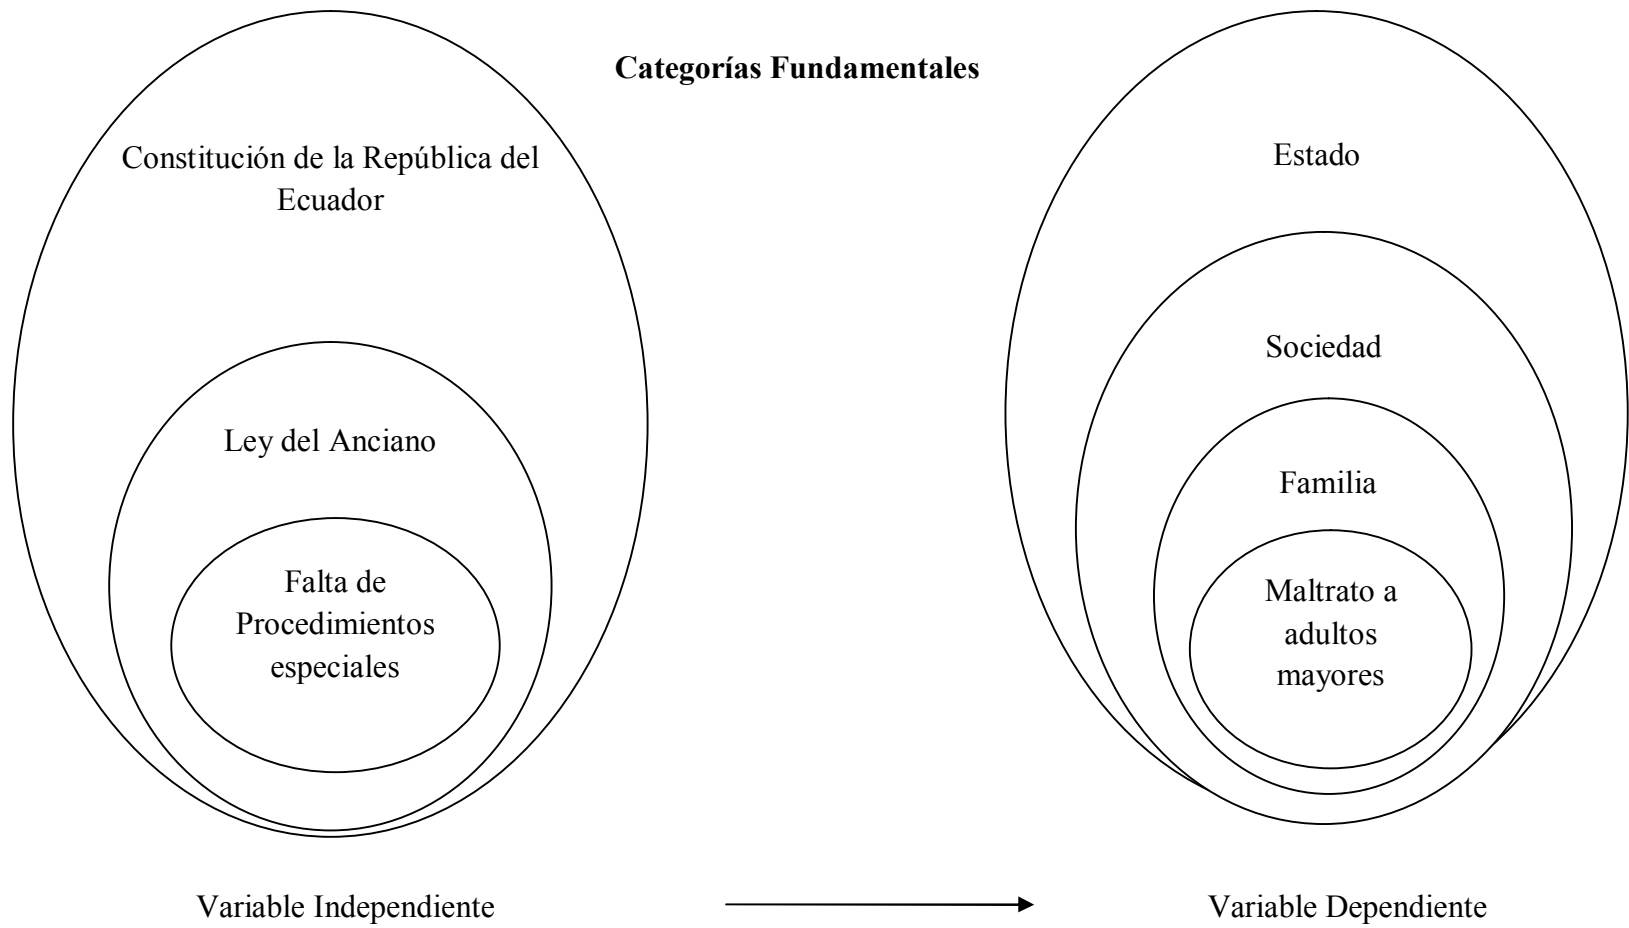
Categorías Fundamentales

Constitución de la República del Ecuador

Ley del Anciano

Falta de Procedimientos especiales

Estado

Sociedad

Familia

Maltrato a adultos mayores

Variable Independiente

Variable Dependiente